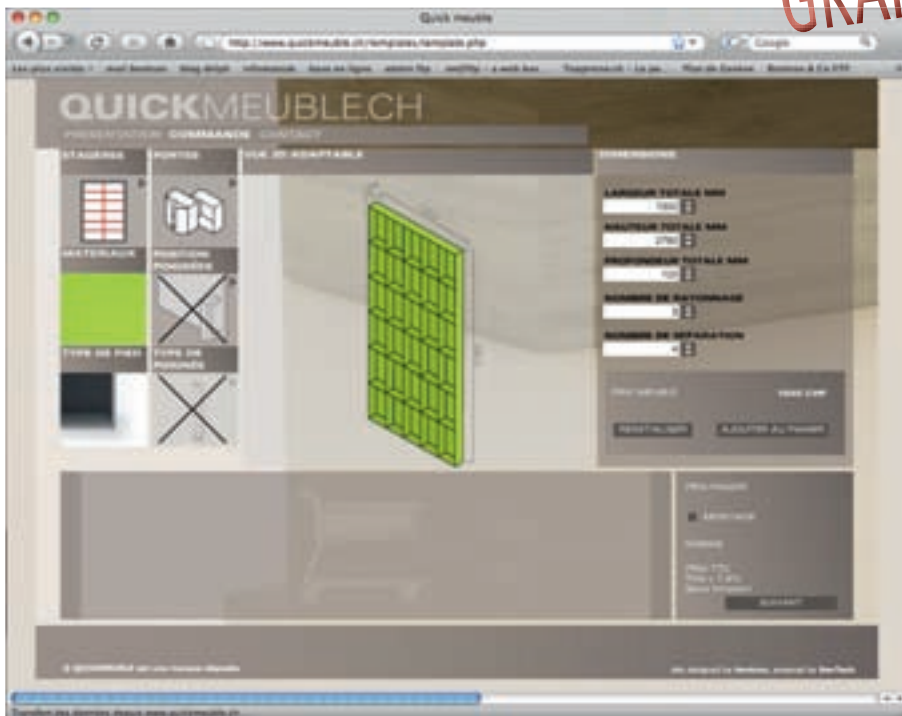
GRA

Quick meuble

http://www.quickmeuble.ch/templates/template.php

Google

QUICKMEUBLECH

PRESENTATION COMMANDER CONTACT

ETAGERES

PORTES

VUE 3D ADAPTABLE

DIMENSIONS

MATERIAUX

POSITION POIGNEES

TYPE DE PIED

TYPE DE POIGNEE

LARGEUR TOTALE MM

1800

HAUTEUR TOTALE MM

2790

PROFONDEUR TOTALE MM

100

NOMBRE DE RAYONNAGE

5

NOMBRE DE SEPARATION

4

PRIX MEUBLE

REINITIALISER

AJOUTER AU PANIER

SUIVANT